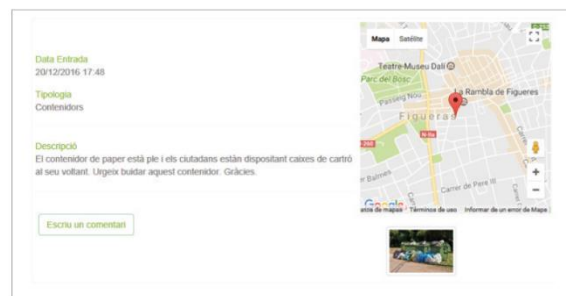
Data Entrada
20/12/2016 17:48

Tipologia
Contenidors

Descripció
El contenidor de paper està ple i els ciutadans estan dispositant caixes de cartró al seu voltant. Urgeix buidar aquest contenidor. Gràcies.

Escriu un comentari

Mapa Satèlit

Teatre-Museu Dalí
Parc del Bosc
La Rambla de Figueres
Passeig Nou
Figueres
N-260
260
Carrer de Pere III
Google
Dades de mapes Termes de ús Informar de un error de Mapa